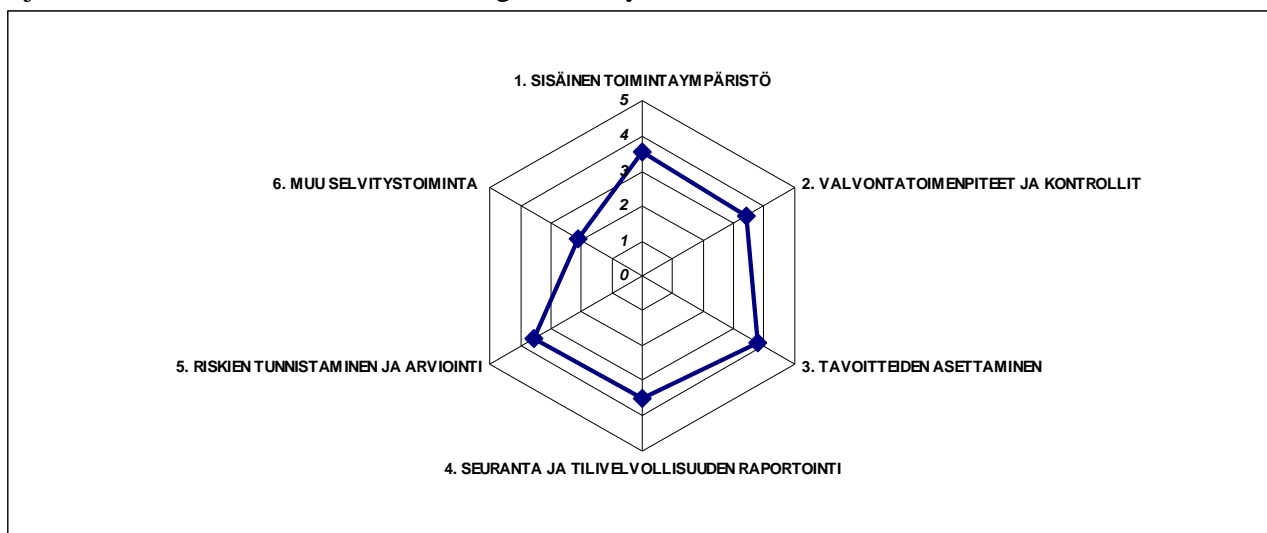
1. SISÄINEN TOIMINTAYMPÄRISTÖ
5
4
3
2
1
0
2. VALVONTATOIMENPITEET JA KONTROLLIT
6. MUU SELVITYSTOIMINTA
5. RISKIEN TUNNISTAMINEN JA ARVIOINTI
3. TAVOITTEIDEN ASETTAMINEN
4. SEURANTA JA TILIVELVOLLISUUDEN RAPORTOINTI